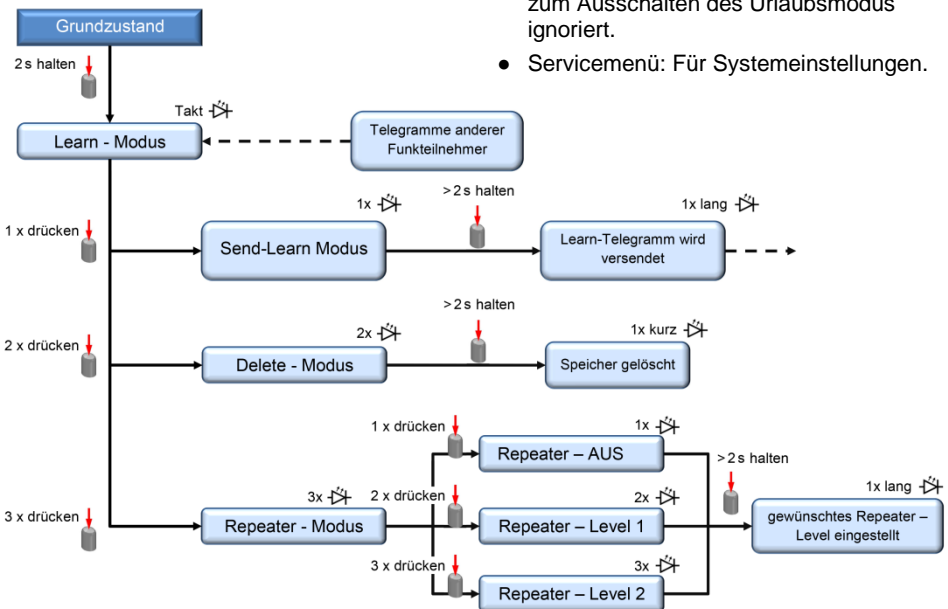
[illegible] zum Ausschalten des Urlaubsmodus ignoriert.

● Servicemenü: Für Systemeinstellungen.

Grundzustand

2 s halten

Takt

Learn - Modus

Telegramme anderer Funkteilnehmer

1 x drücken

1x

> 2 s halten

Send-Learn Modus

1x lang

Learn-Telegramm wird versendet

2 x drücken

2x

> 2 s halten

Delete - Modus

1x kurz

Speicher gelöscht

1 x drücken

1x

Repeater – AUS

> 2 s halten

3x

2 x drücken

2x

1x lang

3 x drücken

Repeater - Modus

Repeater – Level 1

gewünschtes Repeater – Level eingestellt

3 x drücken

3x

Repeater – Level 2